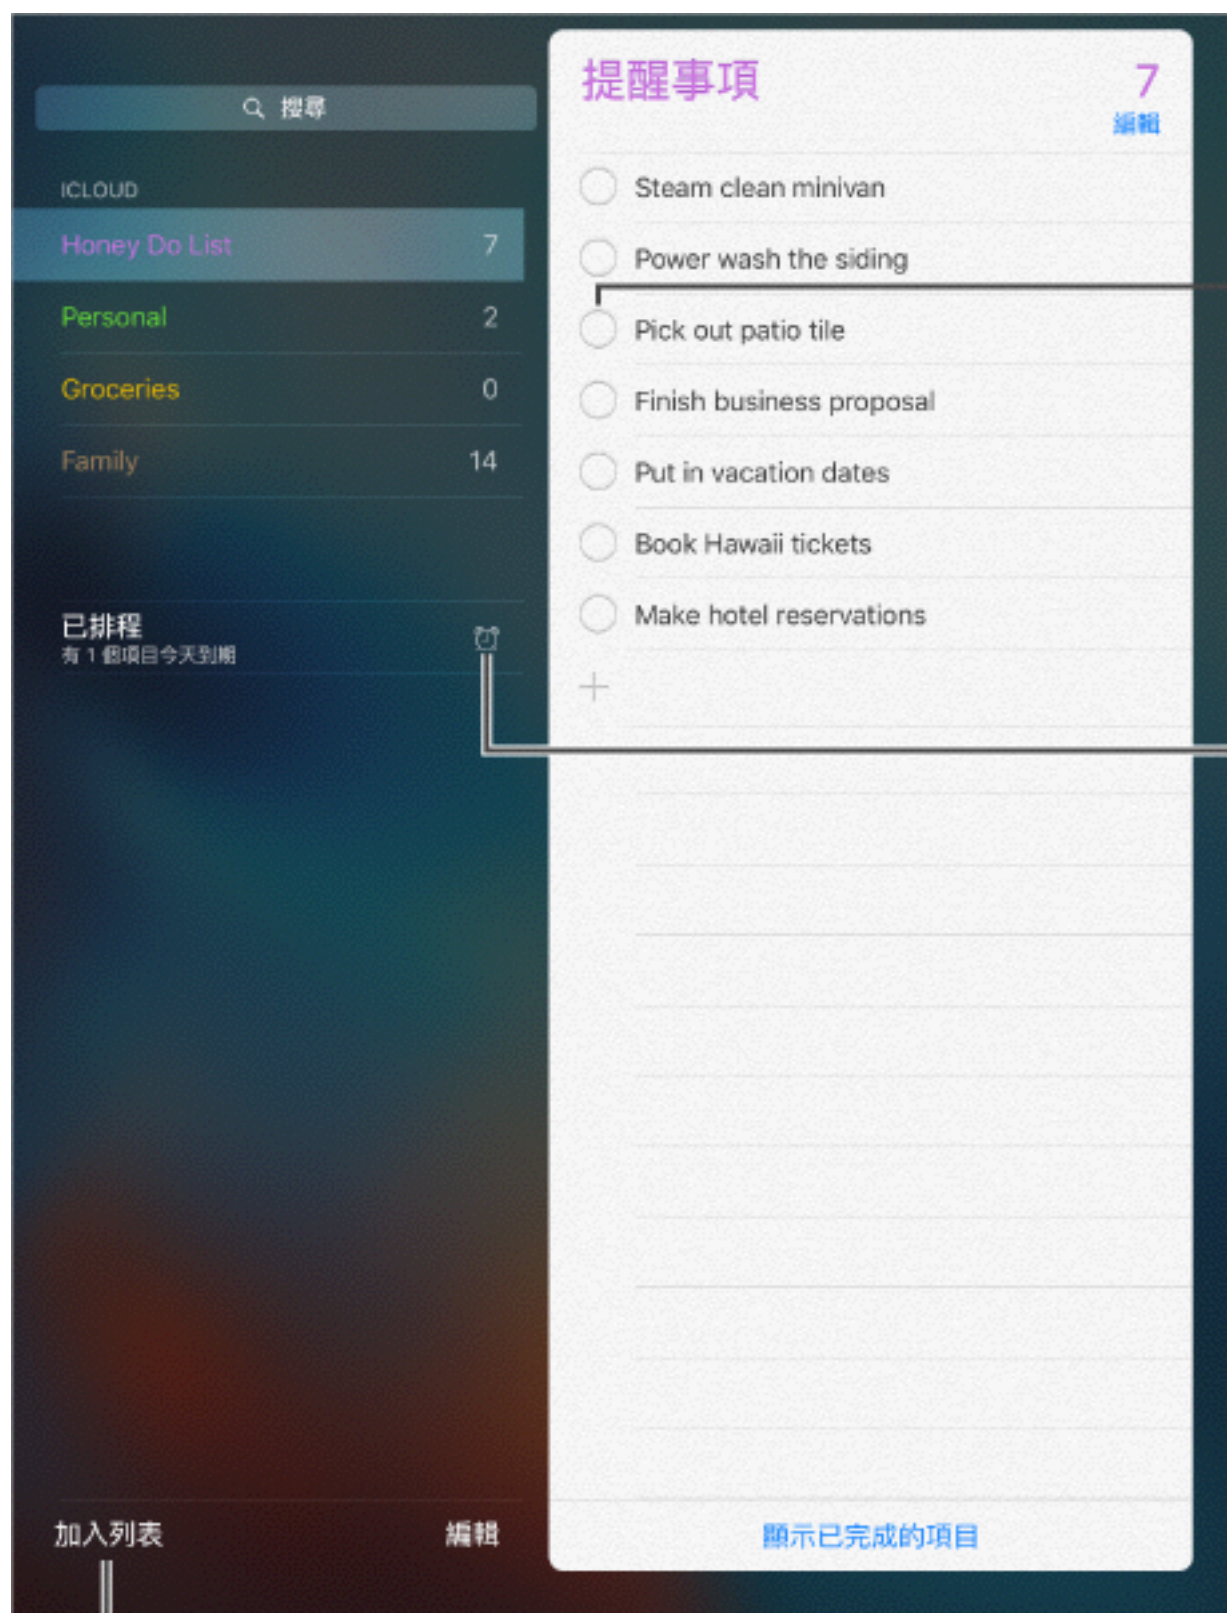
搜尋

ICLOUD

Honey Do List 7

Personal 2

Groceries 0

Family 14

已排程
有 1 個項目今天到期

加入列表 編輯

提醒事項 7
編輯

Steam clean minivan

Power wash the siding

Pick out patio tile

Finish business proposal

Put in vacation dates

Book Hawaii tickets

Make hotel reservations

+

顯示已完成的項目